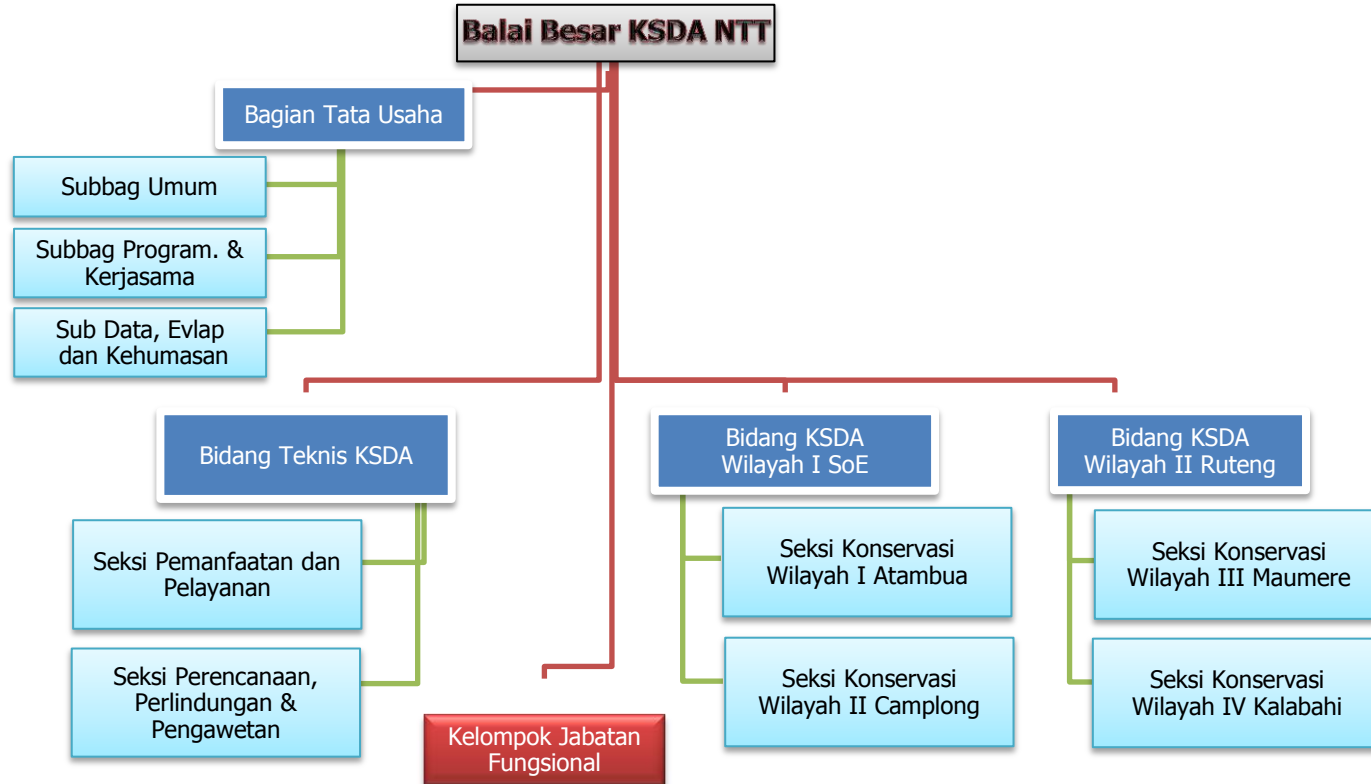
Balai Besar KSDA NTT

Bagian Tata Usaha

Subbag Umum

Subbag Program. & Kerjasama

Sub Data, Evlap dan Kehumasan

Bidang Teknis KSDA

Seksi Pemanfaatan dan Pelayanan

Seksi Perencanaan, Perlindungan & Pengawetan

Kelompok Jabatan Fungsional

Bidang KSDA Wilayah I SoE

Seksi Konservasi Wilayah I Atambua

Seksi Konservasi Wilayah II Camplong

Bidang KSDA Wilayah II Ruteng

Seksi Konservasi Wilayah III Maumere

Seksi Konservasi Wilayah IV Kalabahi